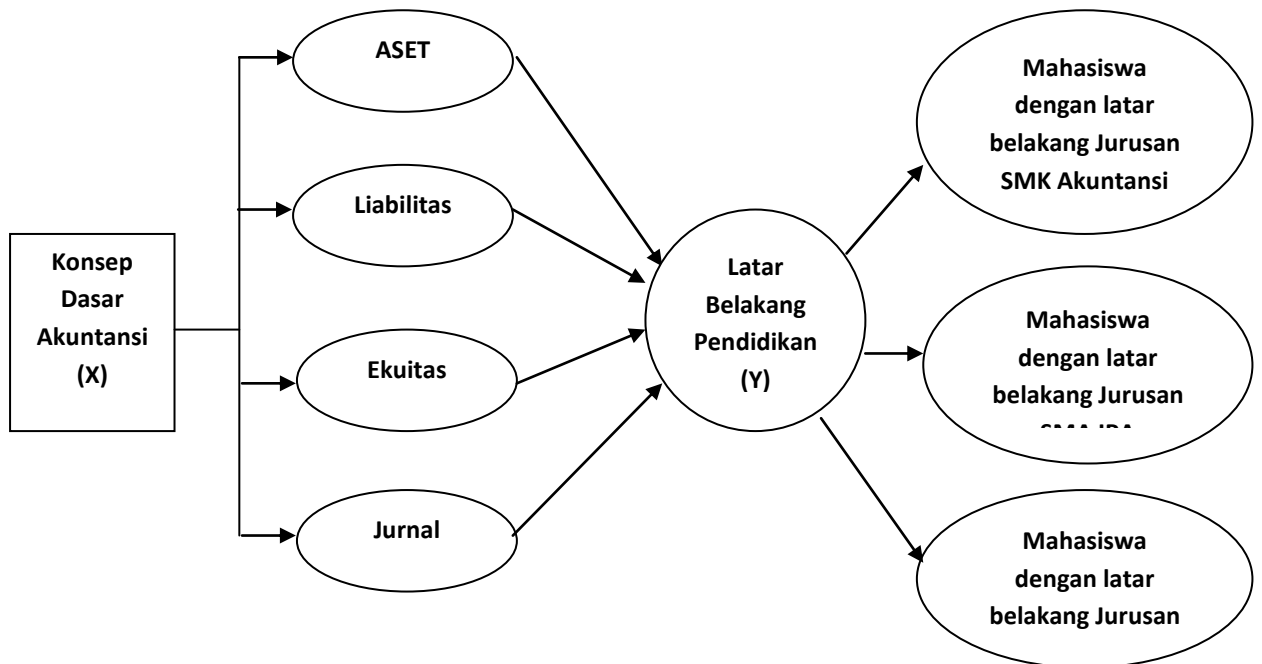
Konsep Dasar Akuntansi (X)

ASET

Liabilitas

Ekuitas

Jurnal

Latar Belakang Pendidikan (Y)

Mahasiswa dengan latar belakang Jurusan SMK Akuntansi

Mahasiswa dengan latar belakang Jurusan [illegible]

Mahasiswa dengan latar belakang Jurusan